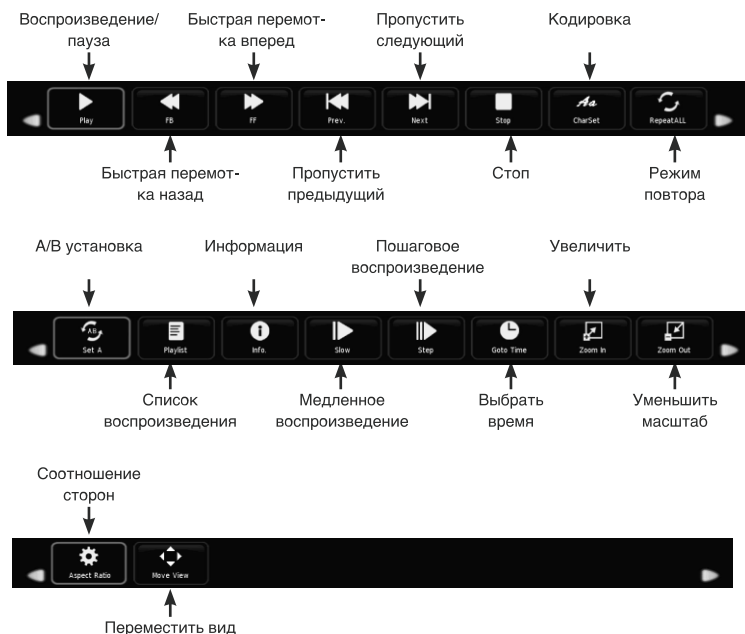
Воспроизведение/ пауза

Быстрая перемотка вперед

Пропустить следующий

Кодировка

Play FB FF Prev. Next Stop CharSet RepeatALL

Быстрая перемотка назад

Пропустить предыдущий

Стоп

Режим повтора

A/B установка

Информация

Пошаговое воспроизведение

Увеличить

Set A Playlist Info. Slow Step Goto Time Zoom In Zoom Out

Список воспроизведения

Медленное воспроизведение

Выбрать время

Уменьшить масштаб

Соотношение сторон

Aspect Ratio Move View

Переместить вид